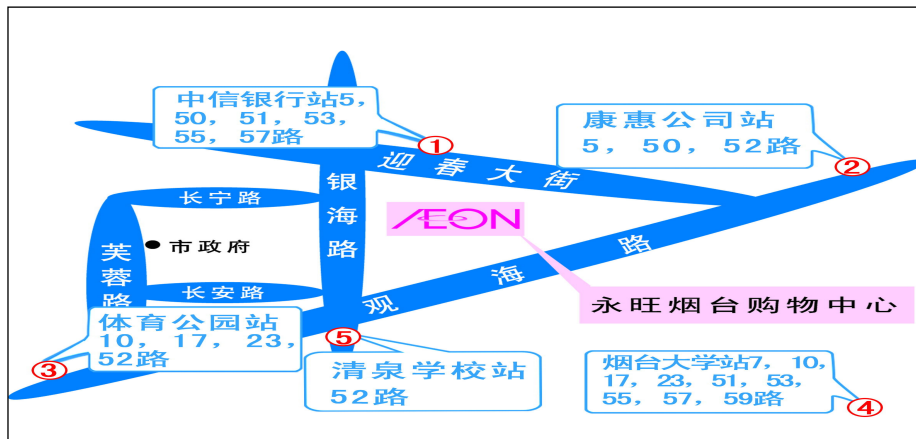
中信银行站5，50，51，53，55，57路

①

康惠公司站
5，50，52路

②

迎春大街

银海路

长宁路

芙蓉路

市政府

长安路

AEON

观海路

永旺烟台购物中心

体育公园站10，17，23，52路

③

⑤

清泉学校站
52路

烟台大学站7，10，17，23，51，53，55，57，59路

④